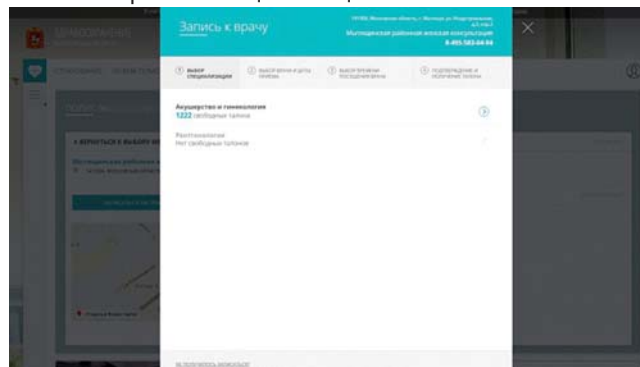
Запись к врачу

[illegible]
Мытищинская районная женская консультация
8-495-583-04-94

① ВЫБОР СПЕЦИАЛИЗАЦИИ
② ВЫБОР ВРАЧА И ДАТЫ ПРИЕМА
③ ВЫБОР ВРЕМЕНИ ПОСЕЩЕНИЯ ВРАЧА
④ ПОДТВЕРЖДЕНИЕ И ПОЛУЧЕНИЕ ТАЛОНА

Акушерство и гинекология
1222 свободных талона

Рентгенология
Нет свободных талонов

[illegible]